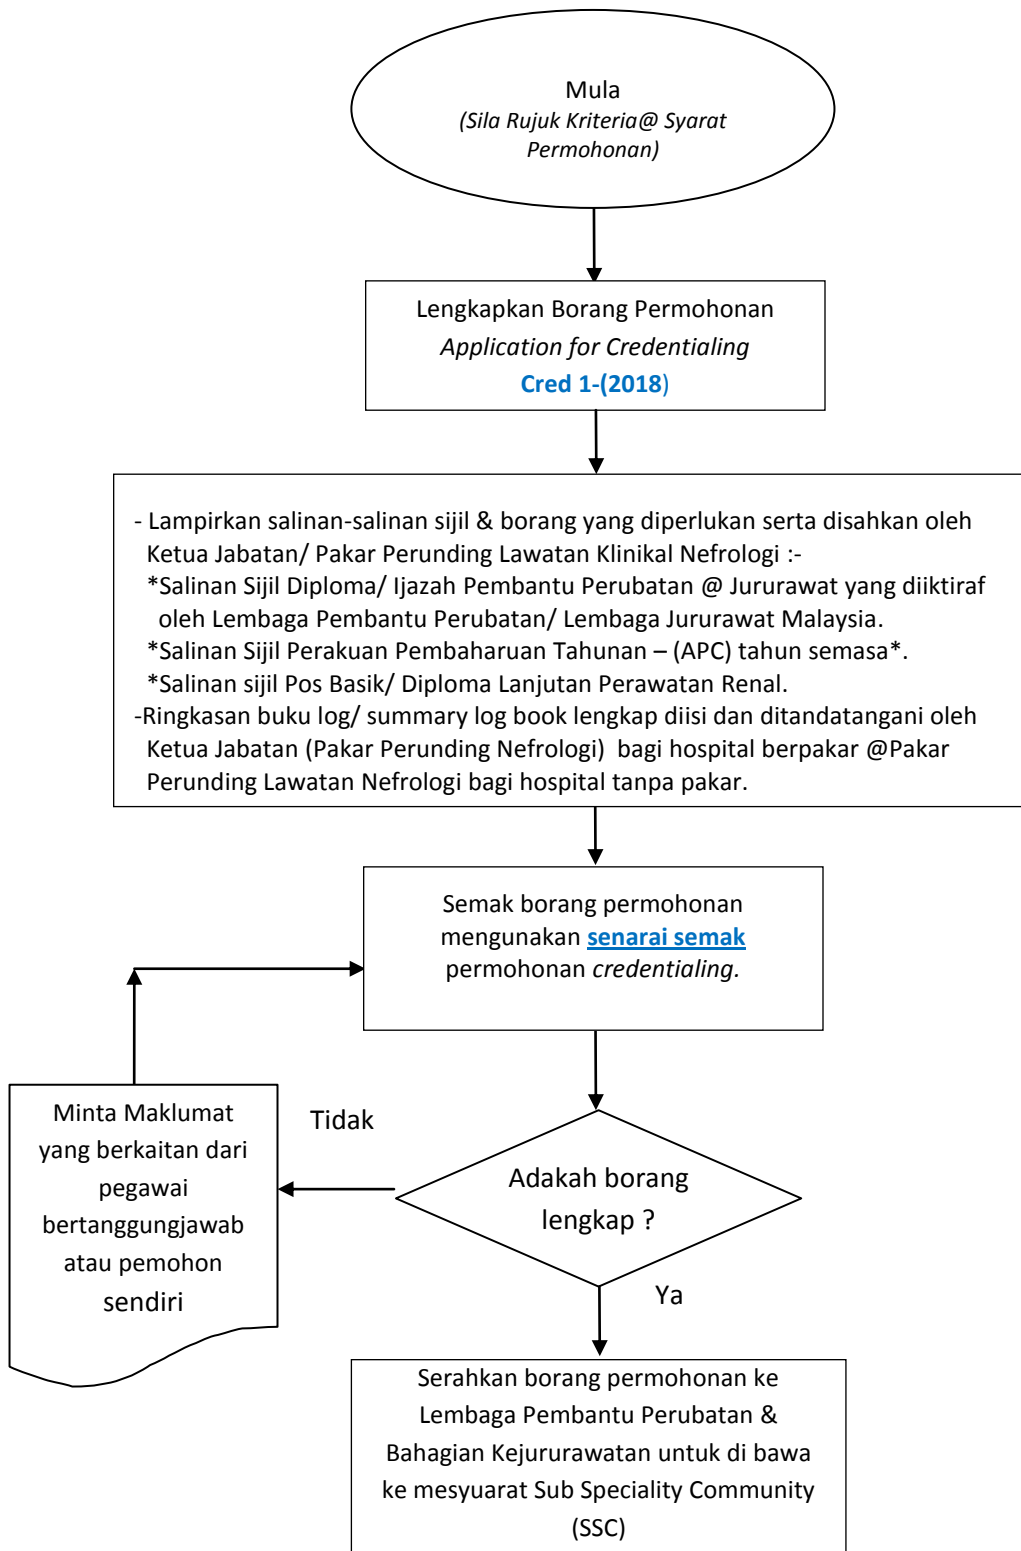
Mula
(Sila Rujuk Kriteria@ Syarat Permohonan)

Lengkapkan Borang Permohonan
Application for Credentialing
Cred 1-(2018)

- Lampirkan salinan-salinan sijil & borang yang diperlukan serta disahkan oleh Ketua Jabatan/ Pakar Perunding Lawatan Klinikal Nefrologi :-
*Salinan Sijil Diploma/ Ijazah Pembantu Perubatan @ Jururawat yang diiktiraf oleh Lembaga Pembantu Perubatan/ Lembaga Jururawat Malaysia.
*Salinan Sijil Perakuan Pembaharuan Tahunan – (APC) tahun semasa*.
*Salinan sijil Pos Basik/ Diploma Lanjutan Perawatan Renal.
-Ringkasan buku log/ summary log book lengkap diisi dan ditandatangani oleh Ketua Jabatan (Pakar Perunding Nefrologi) bagi hospital berpakar @Pakar Perunding Lawatan Nefrologi bagi hospital tanpa pakar.

Semak borang permohonan mengunakan senarai semak permohonan credentialing.

Minta Maklumat yang berkaitan dari pegawai bertanggungjawab atau pemohon sendiri

Tidak

Adakah borang lengkap ?

Ya

Serahkan borang permohonan ke Lembaga Pembantu Perubatan & Bahagian Kejururawatan untuk di bawa ke mesyuarat Sub Speciality Community (SSC)